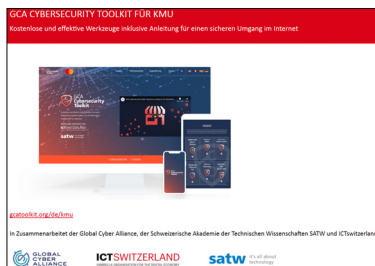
GCA CYBERSECURITY TOOLKIT FÜR KMU

Kostenlose und effektive Werkzeuge inklusive Anleitung für einen sicheren Umgang im Internet

GCA Cybersecurity Toolkit

satw

gcatoolkit.org/de/kmu

In Zusammenarbeit der Global Cyber Alliance, der Schweizerische Akademie der Technischen Wissenschaften SATW und ICTswitzerland

GLOBAL CYBER ALLIANCE

ICTSWITZERLAND

satw it's all about technology